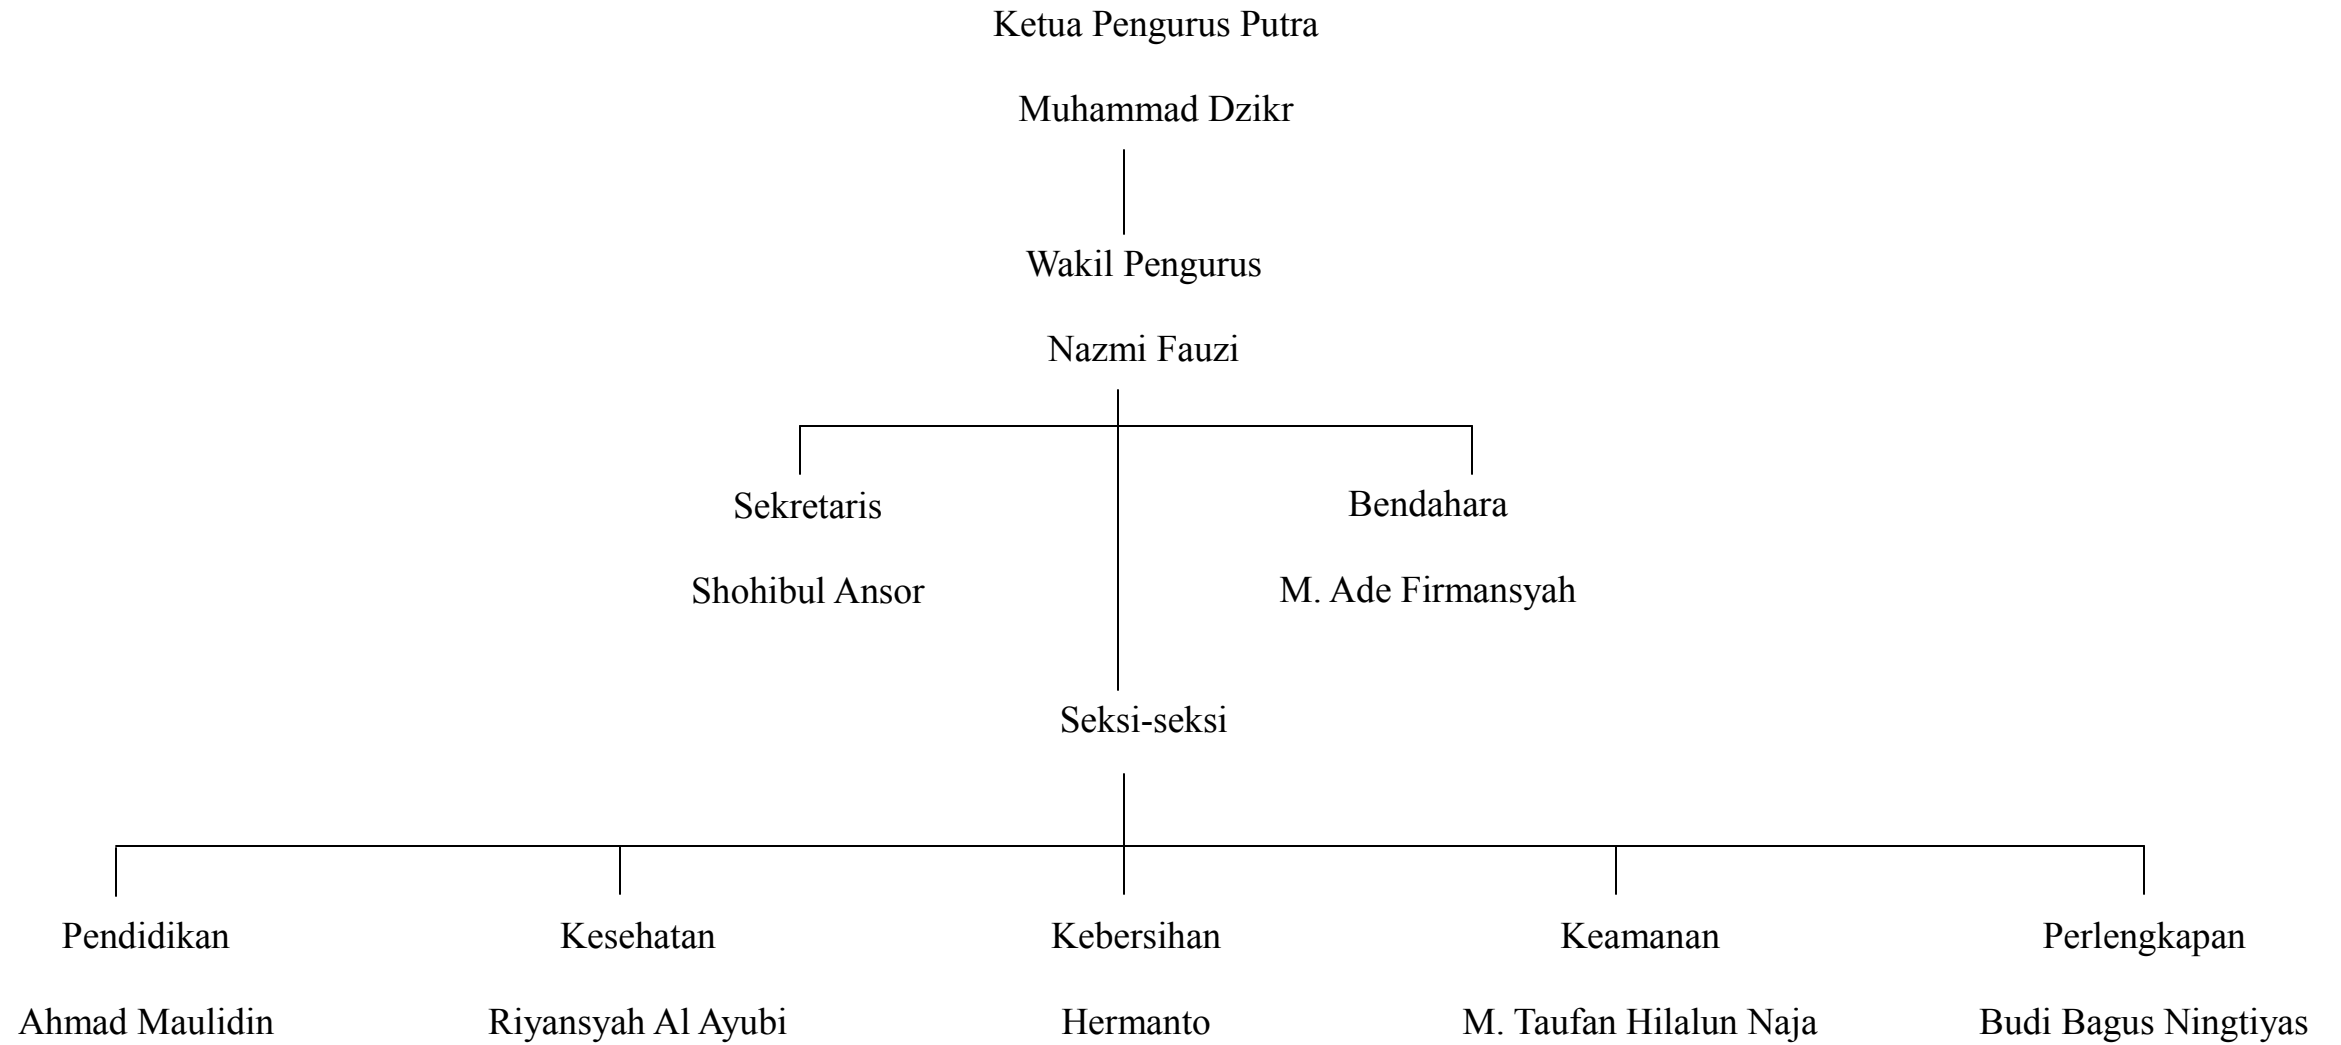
Ketua Pengurus Putra

Muhammad Dzikr

Wakil Pengurus

Nazmi Fauzi

Sekretaris

Shohibul Ansor

Bendahara

M. Ade Firmansyah

Seksi-seksi

Pendidikan

Ahmad Maulidin

Kesehatan

Riyansyah Al Ayubi

Kebersihan

Hermanto

Keamanan

M. Taufan Hilalun Naja

Perlengkapan

Budi Bagus Ningtiyas